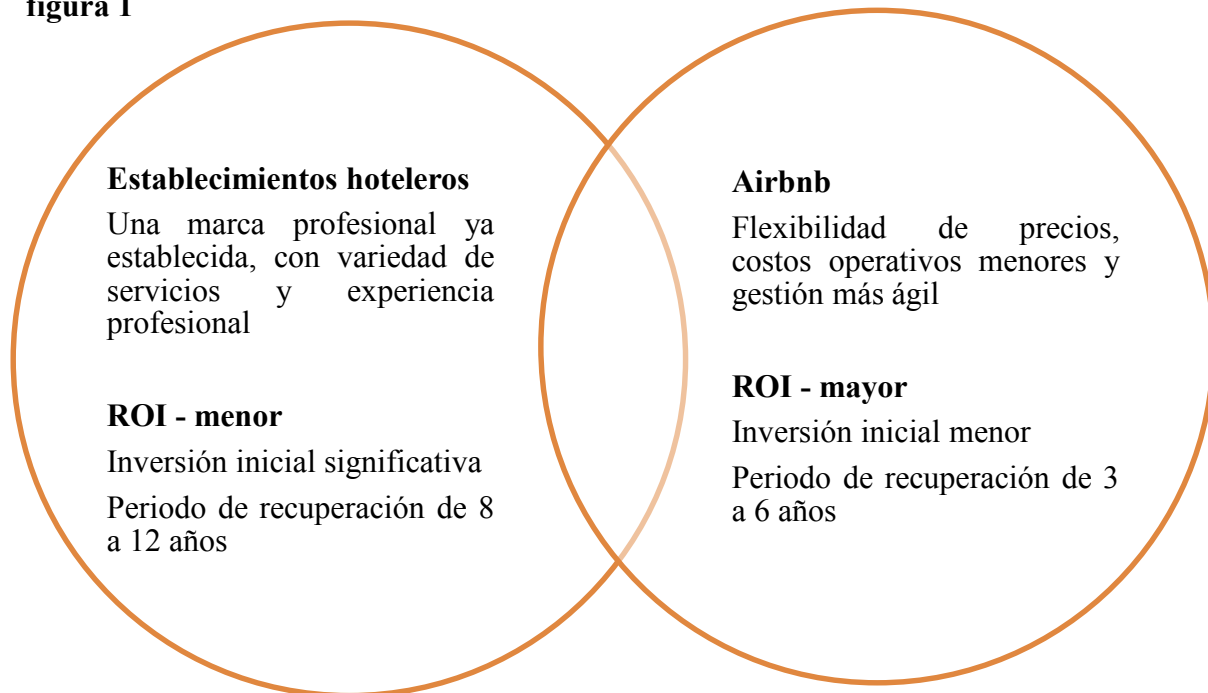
figura 1

Establecimientos hoteleros

Una marca profesional ya establecida, con variedad de servicios y experiencia profesional

ROI - menor

Inversión inicial significativa

Periodo de recuperación de 8 a 12 años

Airbnb

Flexibilidad de precios, costos operativos menores y gestión más ágil

ROI - mayor

Inversión inicial menor

Periodo de recuperación de 3 a 6 años